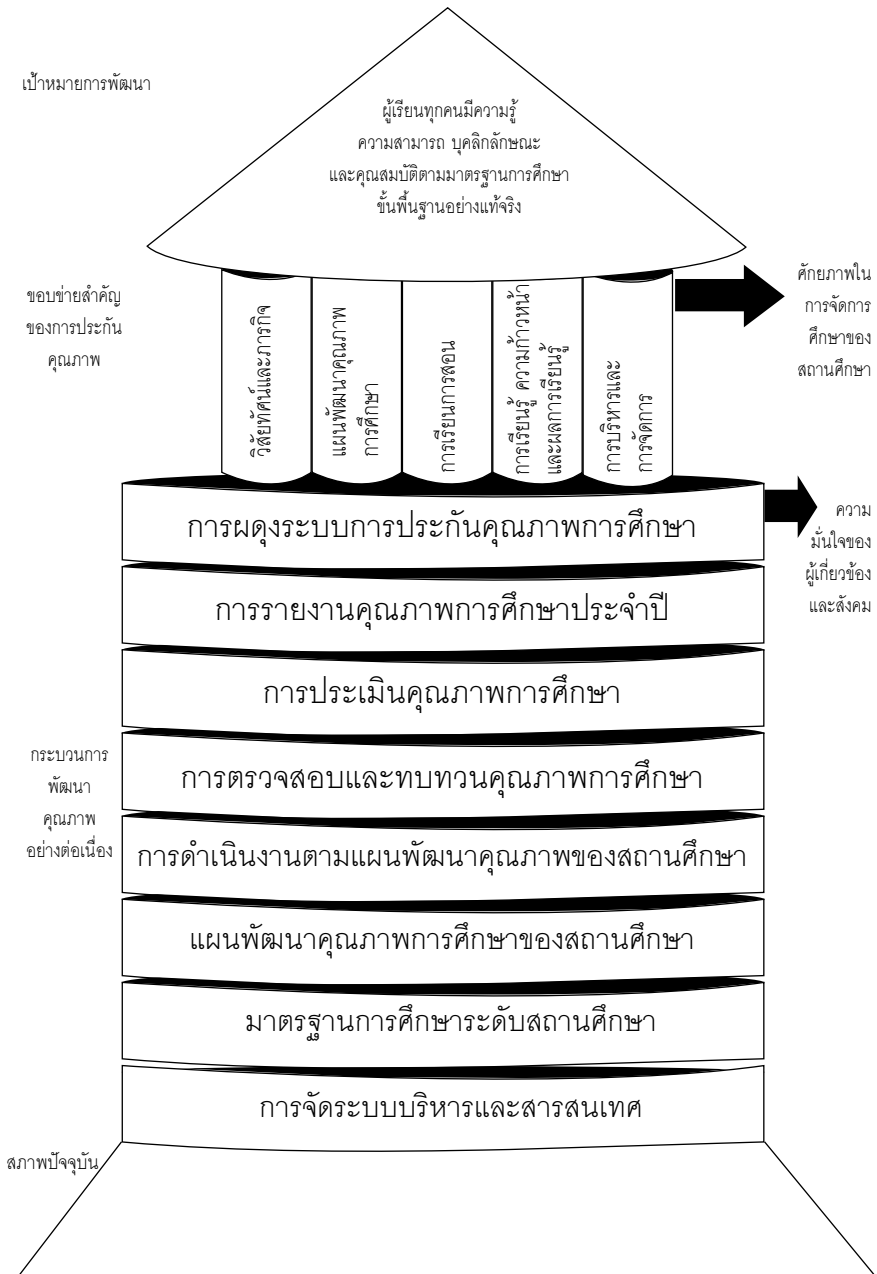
เป้าหมายการพัฒนา

ผู้เรียนทุกคนมีความรู้ ความสามารถ บุคลิกลักษณะ และคุณสมบัติตามมาตรฐานการศึกษาขั้นพื้นฐานอย่างแท้จริง

ขอบข่ายสำคัญของการประกันคุณภาพ

วิสัยทัศน์และภารกิจ

แผนพัฒนาคุณภาพการศึกษา

การเรียนการสอน

การเรียนรู้ ความก้าวหน้าและผลการเรียนรู้

การบริหารและการจัดการ

ศักยภาพในการจัดการศึกษาของสถานศึกษา

การผดุงระบบการประกันคุณภาพการศึกษา

ความมั่นใจของผู้เกี่ยวข้องและสังคม

การรายงานคุณภาพการศึกษาประจำปี

การประเมินคุณภาพการศึกษา

กระบวนการพัฒนาคุณภาพอย่างต่อเนื่อง

การตรวจสอบและทบทวนคุณภาพการศึกษา

การดำเนินงานตามแผนพัฒนาคุณภาพของสถานศึกษา

แผนพัฒนาคุณภาพการศึกษาของสถานศึกษา

มาตรฐานการศึกษาระดับสถานศึกษา

การจัดระบบบริหารและสารสนเทศ

สภาพปัจจุบัน